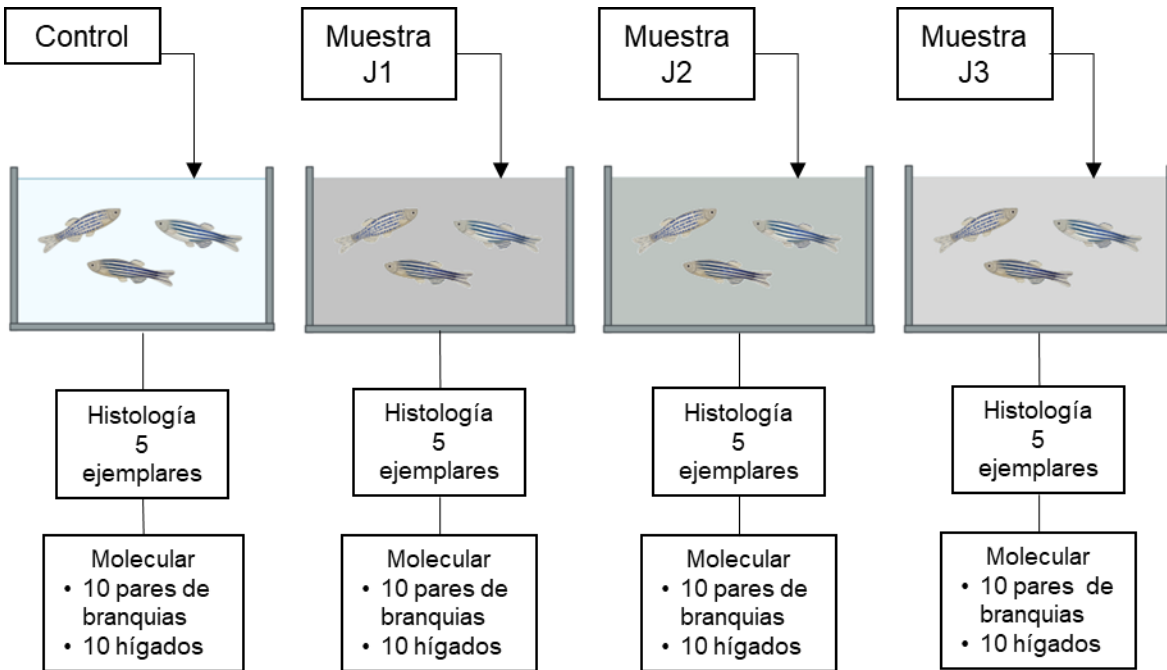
Control

Histología
5
ejemplares

Molecular
• 10 pares de branquias
• 10 hígados

Muestra
J1

Histología
5
ejemplares

Molecular
• 10 pares de branquias
• 10 hígados

Muestra
J2

Histología
5
ejemplares

Molecular
• 10 pares de branquias
• 10 hígados

Muestra
J3

Histología
5
ejemplares

Molecular
• 10 pares de branquias
• 10 hígados